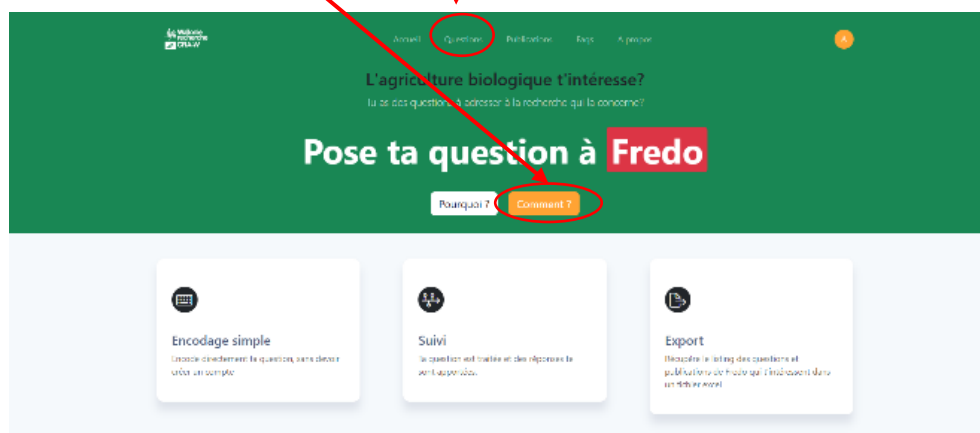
Wallonie recherche CRA-W

Accueil Questions Publications Faqs A propos

A

L'agriculture biologique t'intéresse?

Tu as des questions à adresser à la recherche qui la concerne?

Pose ta question à Fredo

Pourquoi ? Comment ?

Encodage simple

Encode directement ta question, sans devoir créer un compte

Suivi

Ta question est traitée et des réponses te sont apportées.

Export

Récupère le listing des questions et publications de Fredo qui t'intéressent dans un fichier excel